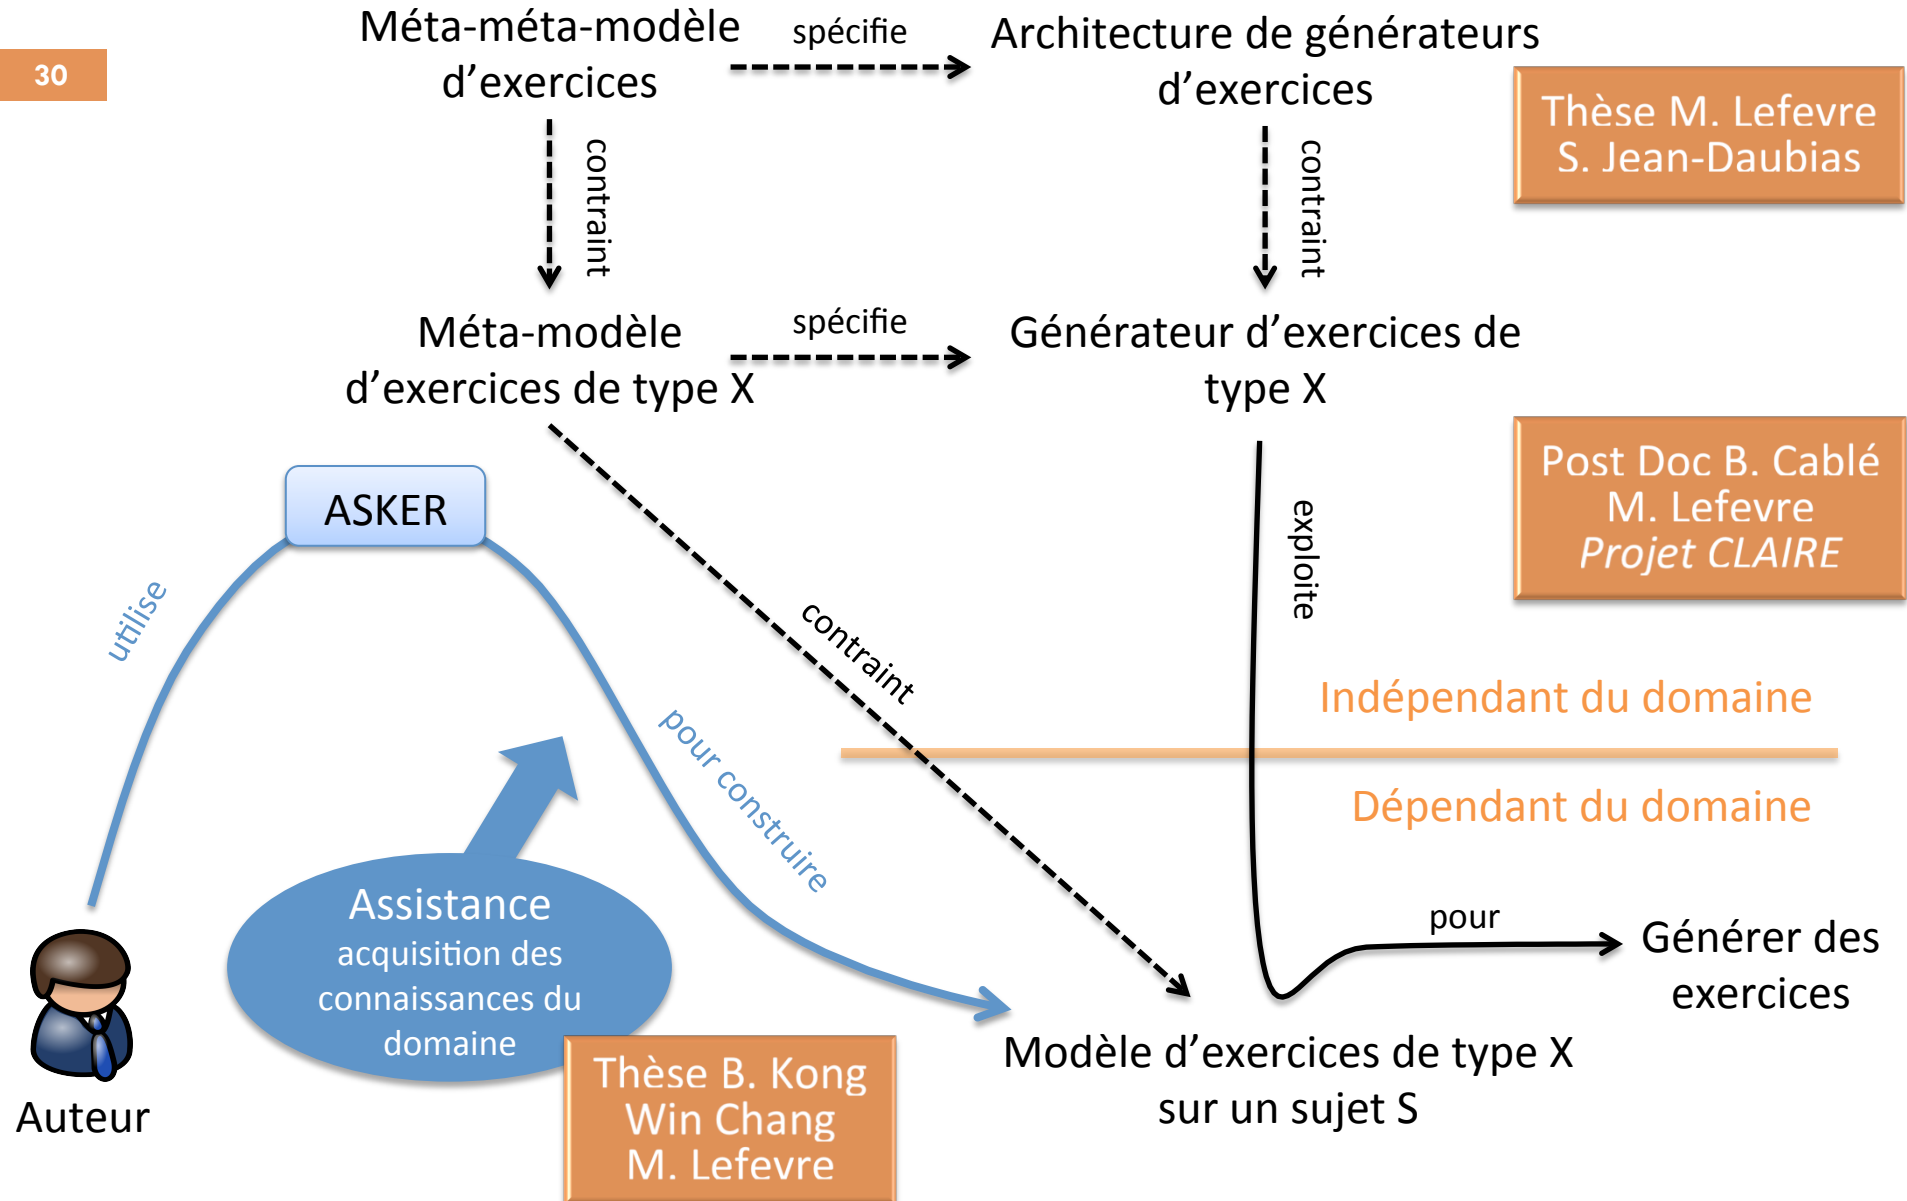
30

Méta-méta-modèle d'exercices

spécifie

Architecture de générateurs d'exercices

Thèse M. Lefevre
S. Jean-Daubias

contraint

contraint

Méta-modèle d'exercices de type X

spécifie

Générateur d'exercices de type X

Post Doc B. Cablé
M. Lefevre
*Projet CLAIRE*

ASKER

utilise

contraint

exploite

pour construire

Indépendant du domaine

Dépendant du domaine

Assistance
acquisition des connaissances du domaine

pour

Générer des exercices

Modèle d'exercices de type X sur un sujet S

Auteur

Thèse B. Kong
Win Chang
M. Lefevre